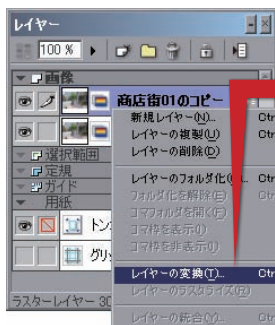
レイヤー
100 %
画像
商店街01のコピー
新規レイヤー(N)... Ctr
レイヤーの複製(U) Ctr
レイヤーの削除(D)
選択範囲
定規
ガイド
用紙
トン
グリ
レイヤーのフォルダ化(L) Ctr
フォルダ化を解除(E)
コマフォルダを開く(C)
コマ枠を表示(I)
コマ枠を非表示(I)
レイヤーの変換(T)... Ctr
レイヤーのラスタライズ(Z)
レイヤーの統合(Q)... Ctr
ラスターレイヤー 30